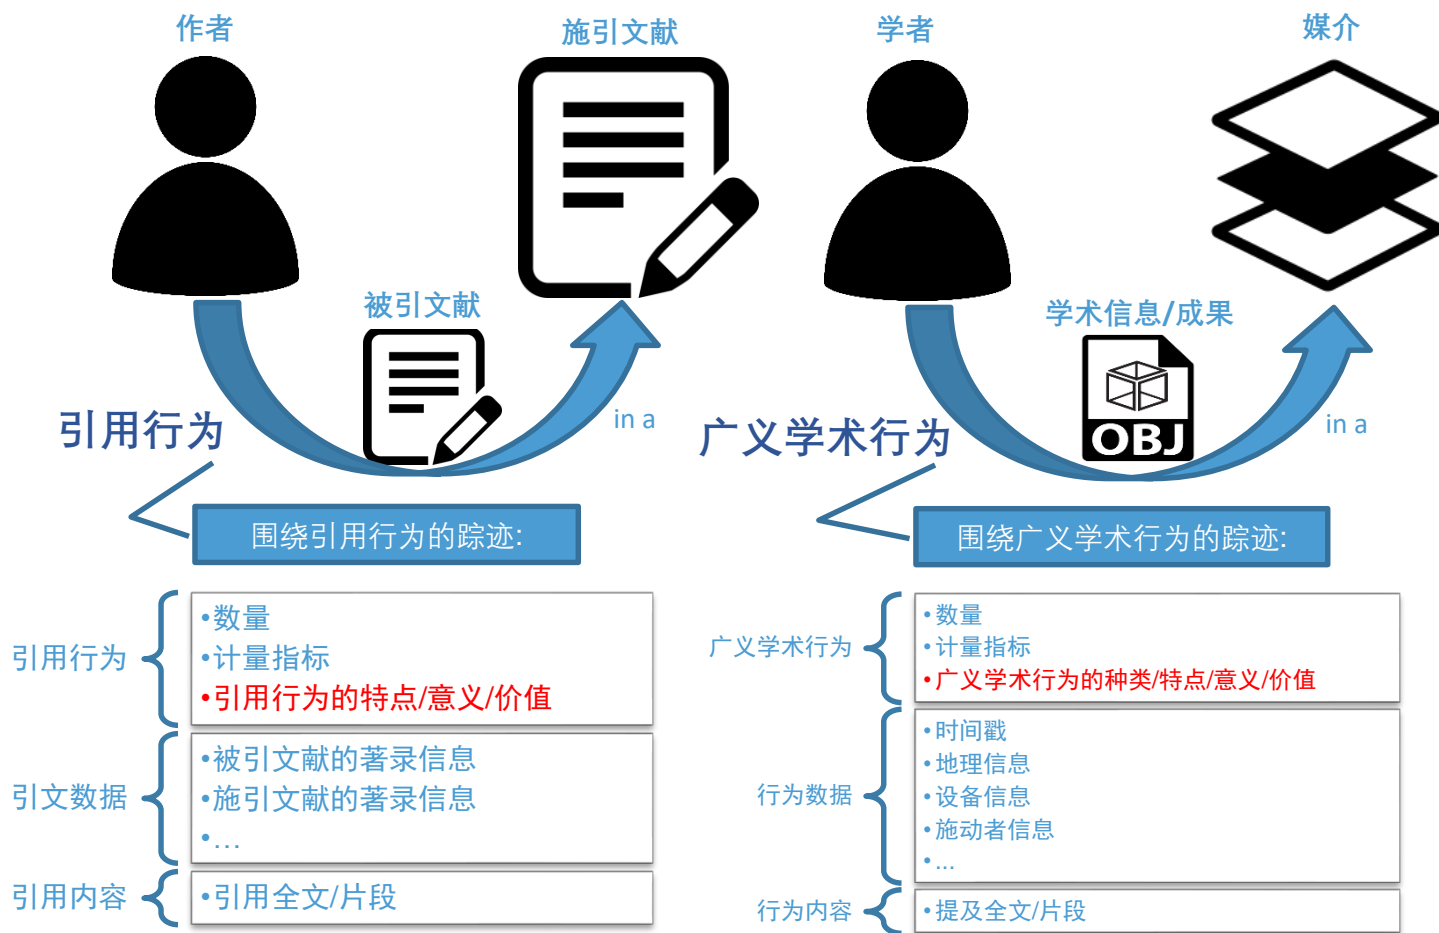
作者

施引文献

学者

媒介

被引文献

in a

引用行为

学术信息/成果

OBJ

in a

广义学术行为

围绕引用行为的踪迹:

围绕广义学术行为的踪迹:

引用行为
•数量
•计量指标
•引用行为的特点/意义/价值

引文数据
•被引文献的著录信息
•施引文献的著录信息
•…

引用内容
•引用全文/片段

广义学术行为
•数量
•计量指标
•广义学术行为的种类/特点/意义/价值

行为数据
•时间戳
•地理信息
•设备信息
•施动者信息
•…

行为内容
•提及全文/片段